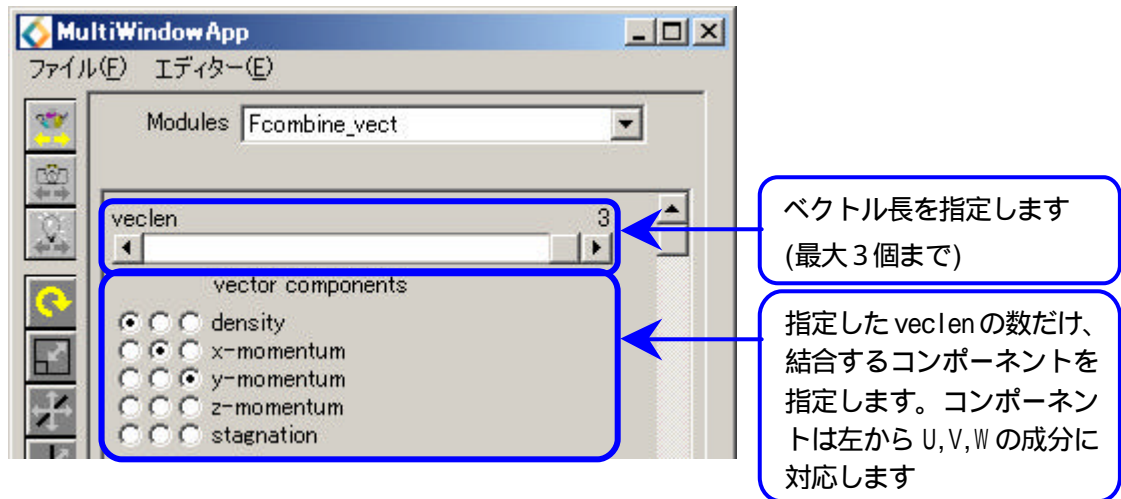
MultiWindowApp

ファイル(F) エディター(E)

Modules Fcombine_vect

veclen 3

vector components

density

x-momentum

y-momentum

z-momentum

stagnation

ベクトル長を指定します (最大３個まで)

指定したveclenの数だけ、結合するコンポーネントを指定します。コンポーネントは左からU,V,Wの成分に対応します